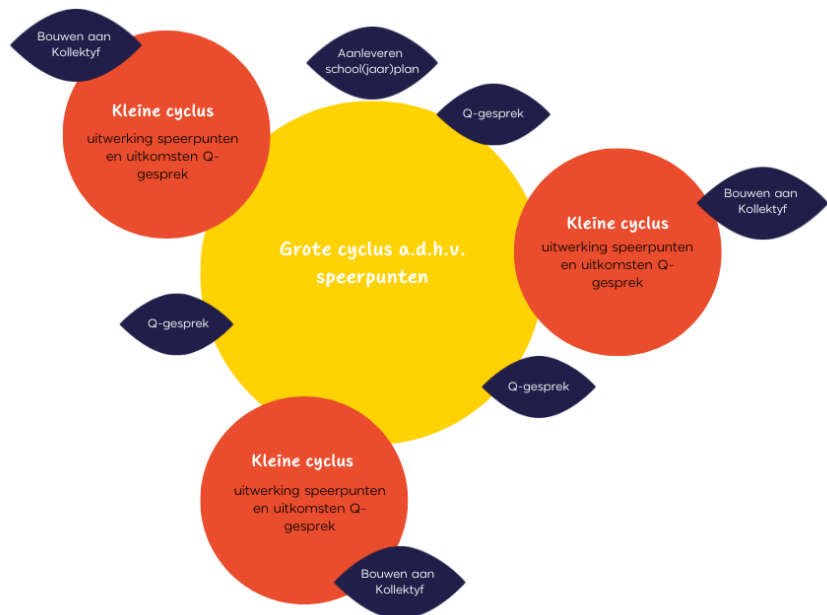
Bouwen aan Kollektyf

Kleine cyclus

uitwerking speerpunten en uitkomsten Q-gesprek

Aanleveren school(jaar)plan

Q-gesprek

Grote cyclus a.d.h.v. speerpunten

Kleine cyclus

uitwerking speerpunten en uitkomsten Q-gesprek

Bouwen aan Kollektyf

Q-gesprek

Q-gesprek

Kleine cyclus

uitwerking speerpunten en uitkomsten Q-gesprek

Bouwen aan Kollektyf